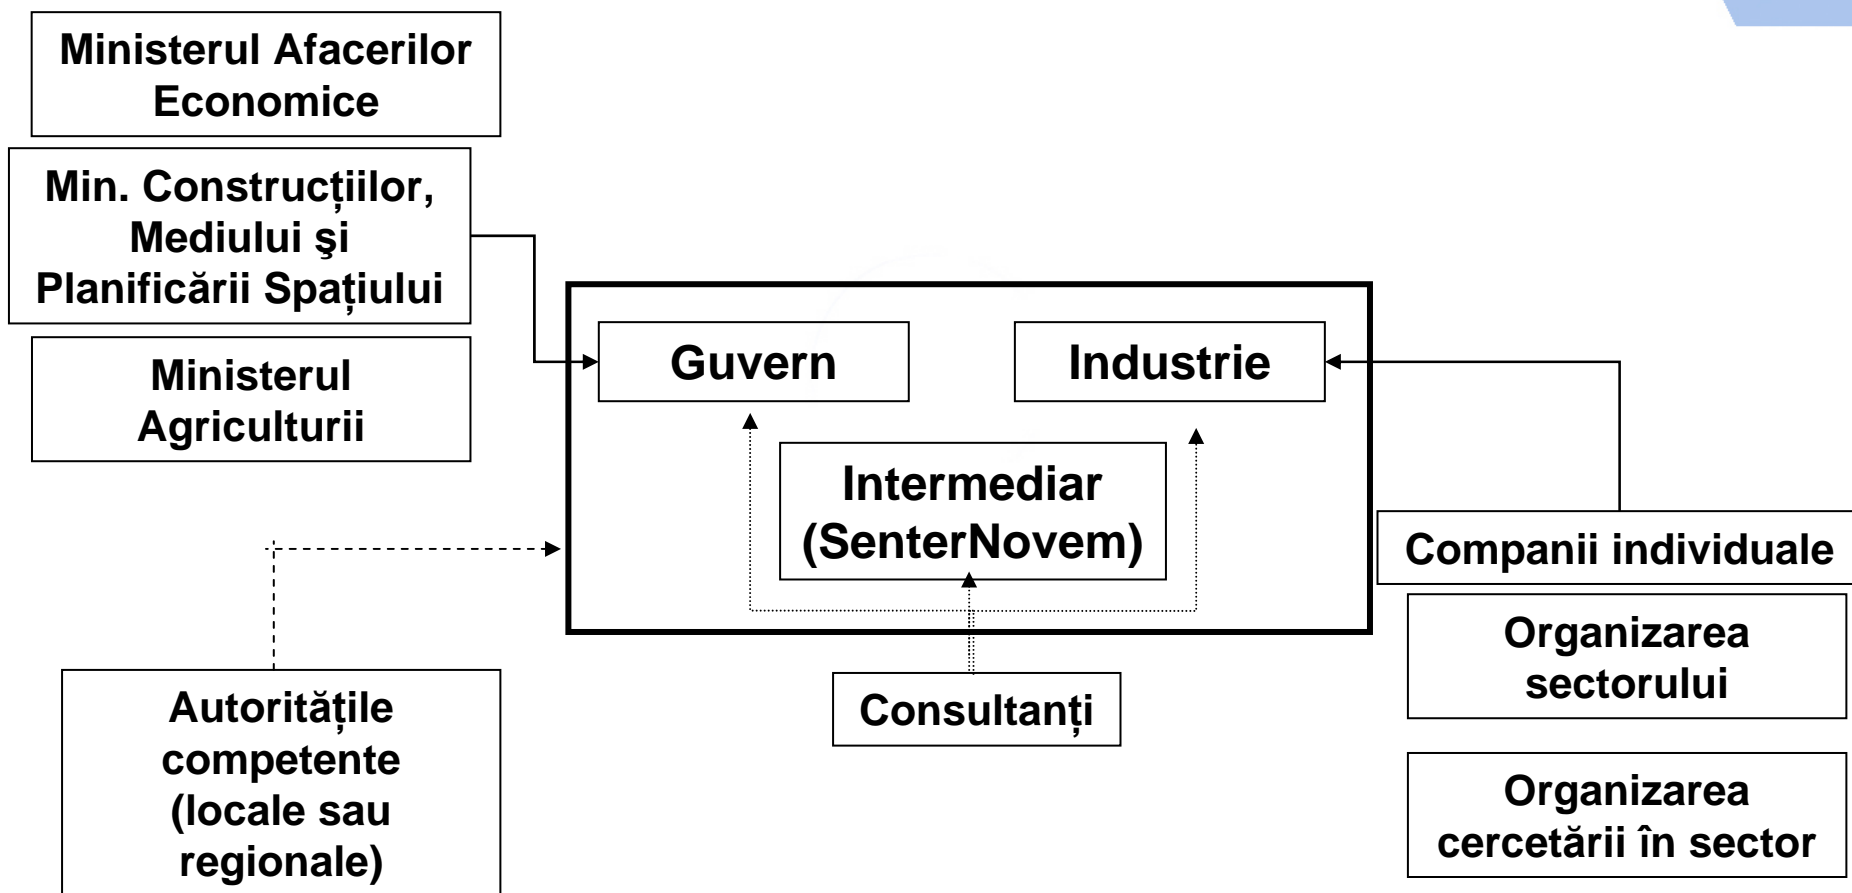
Ministerul Afacerilor Economice

Min. Construcțiilor, Mediului şi Planificării Spațiului

Ministerul Agriculturii

Guvern

Industrie

Intermediar (SenterNovem)

Companii individuale

Organizarea sectorului

Autoritățile competente (locale sau regionale)

Consultanți

Organizarea cercetării în sector